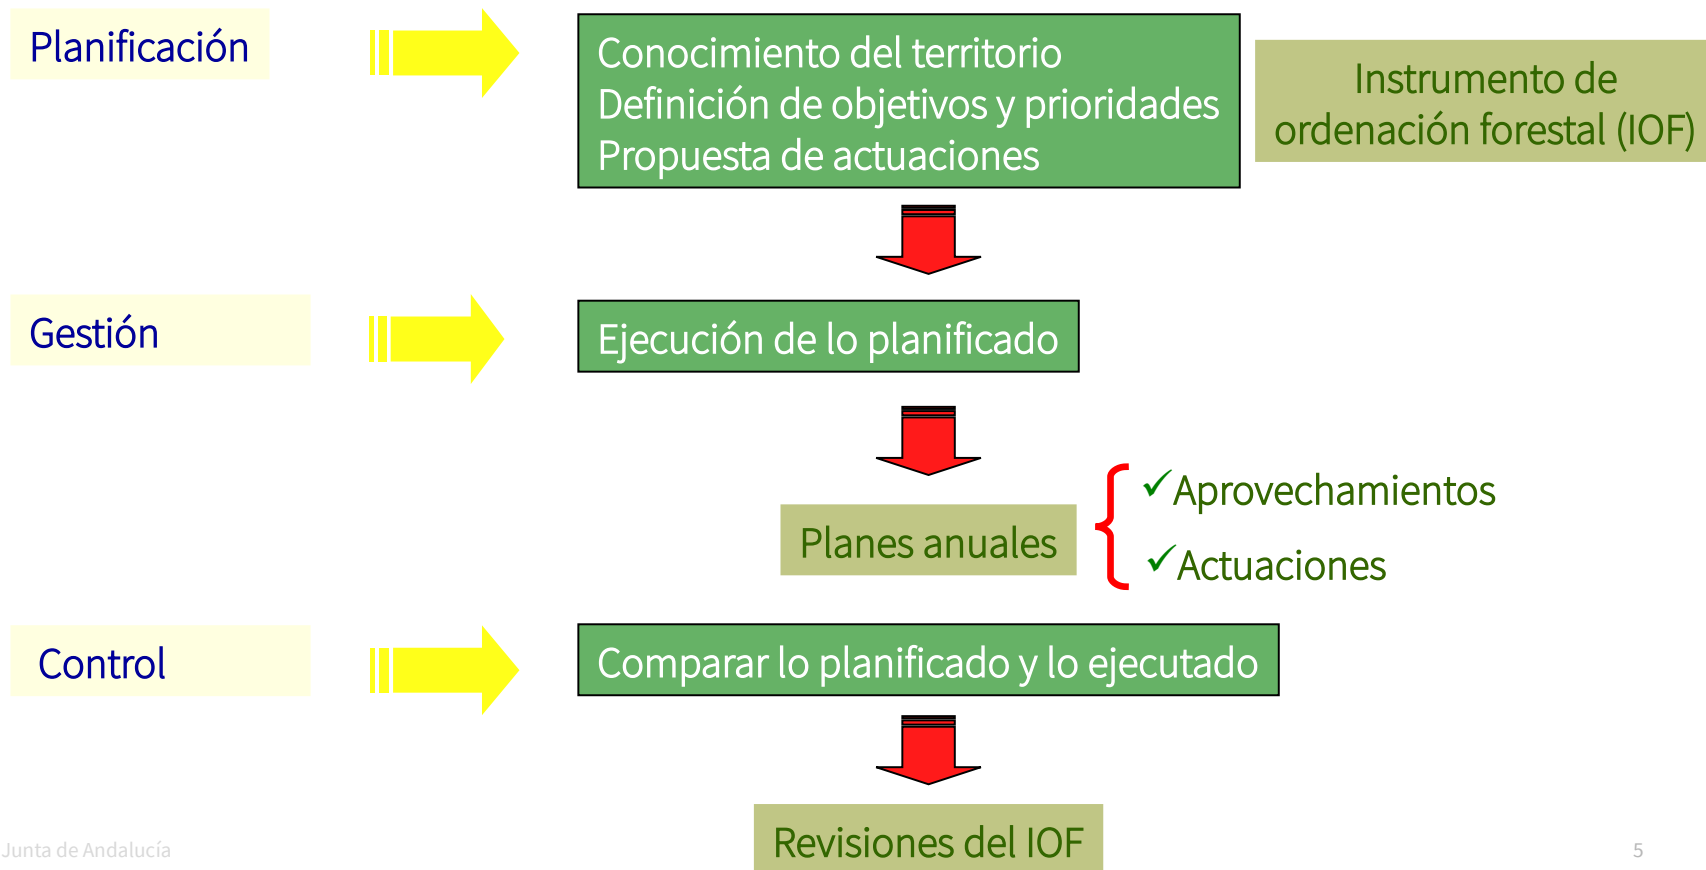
Planificación

Conocimiento del territorio
Definición de objetivos y prioridades
Propuesta de actuaciones

Instrumento de ordenación forestal (IOF)

Gestión

Ejecución de lo planificado

Planes anuales

✓Aprovechamientos
✓Actuaciones

Control

Comparar lo planificado y lo ejecutado

Revisiones del IOF

Junta de Andalucía

5